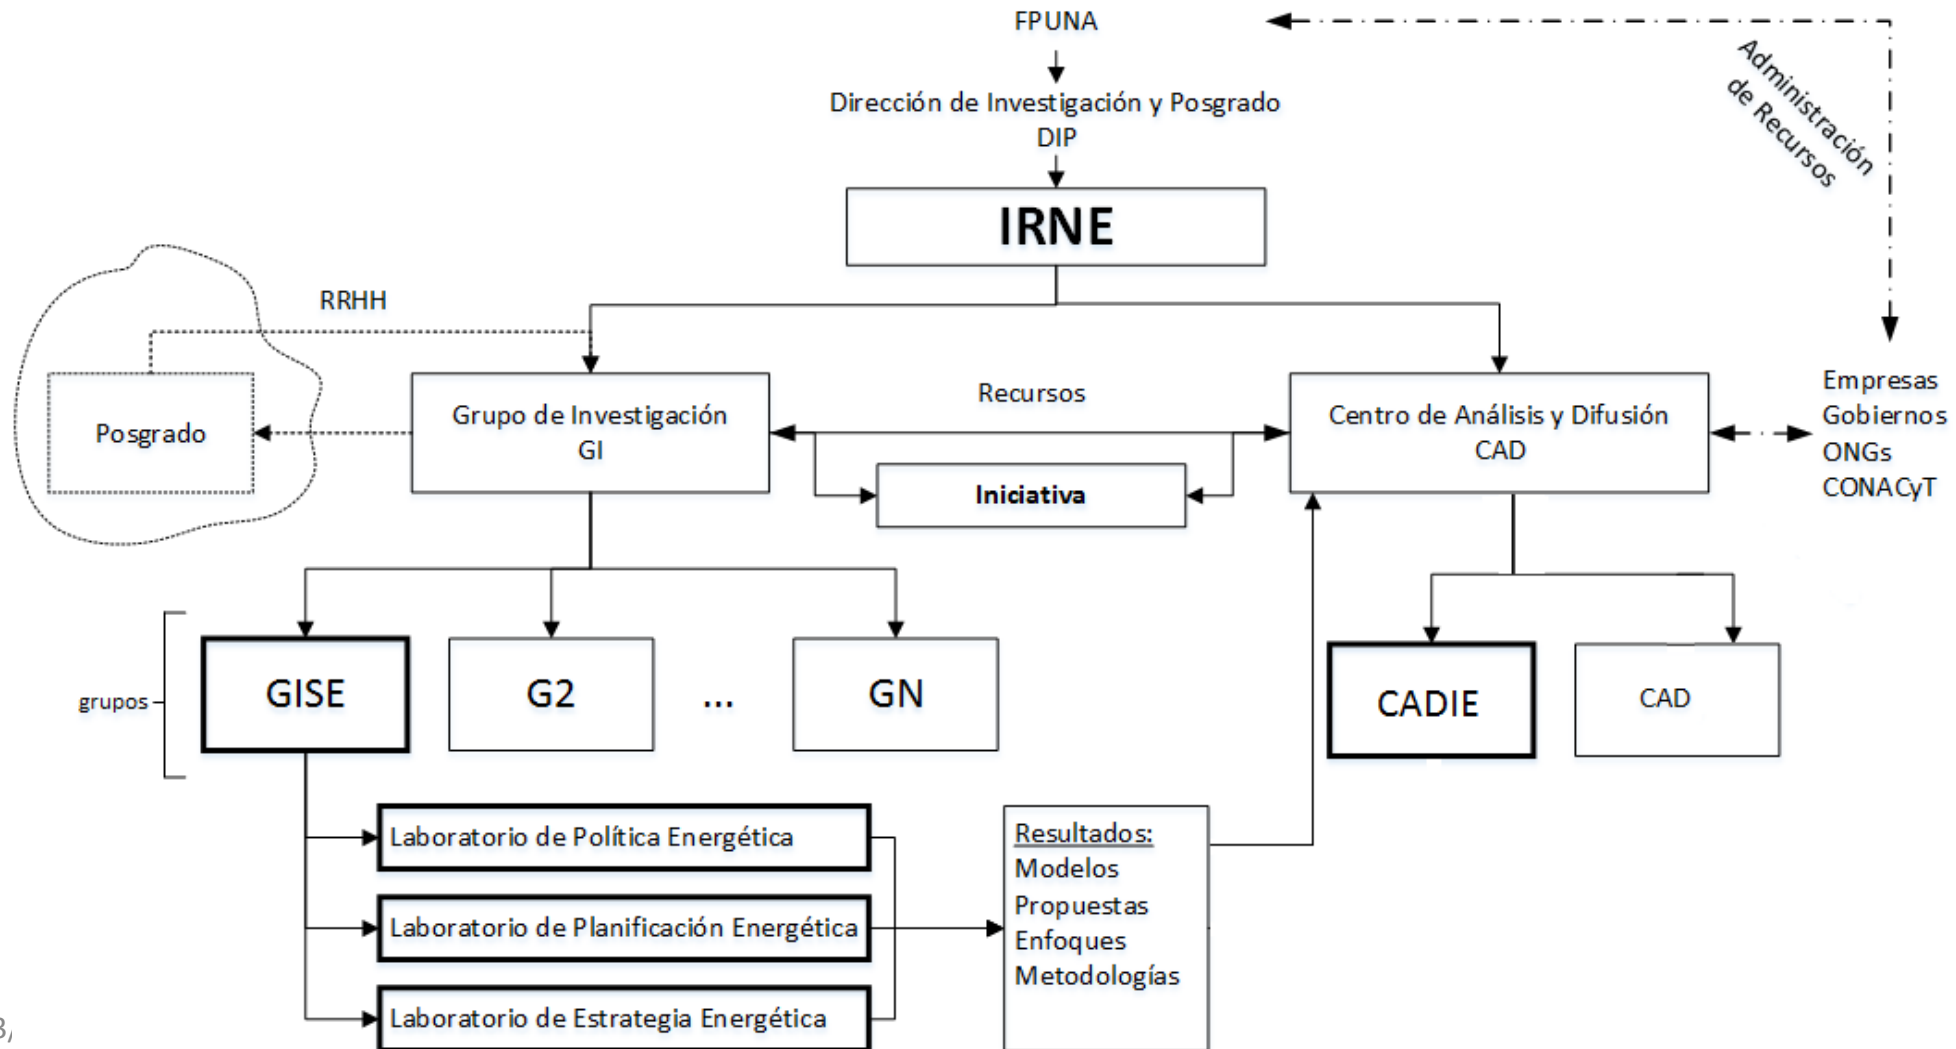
FPUNA

Dirección de Investigación y Posgrado
DIP

IRNE

Administración de Recursos

RRHH

Posgrado

Grupo de Investigación
GI

Recursos

Iniciativa

Centro de Análisis y Difusión
CAD

Empresas
Gobiernos
ONGs
CONACyT

grupos

GISE

G2

...

GN

CADIE

CAD

Laboratorio de Política Energética

Laboratorio de Planificación Energética

Laboratorio de Estrategia Energética

Resultados:
Modelos
Propuestas
Enfoques
Metodologías